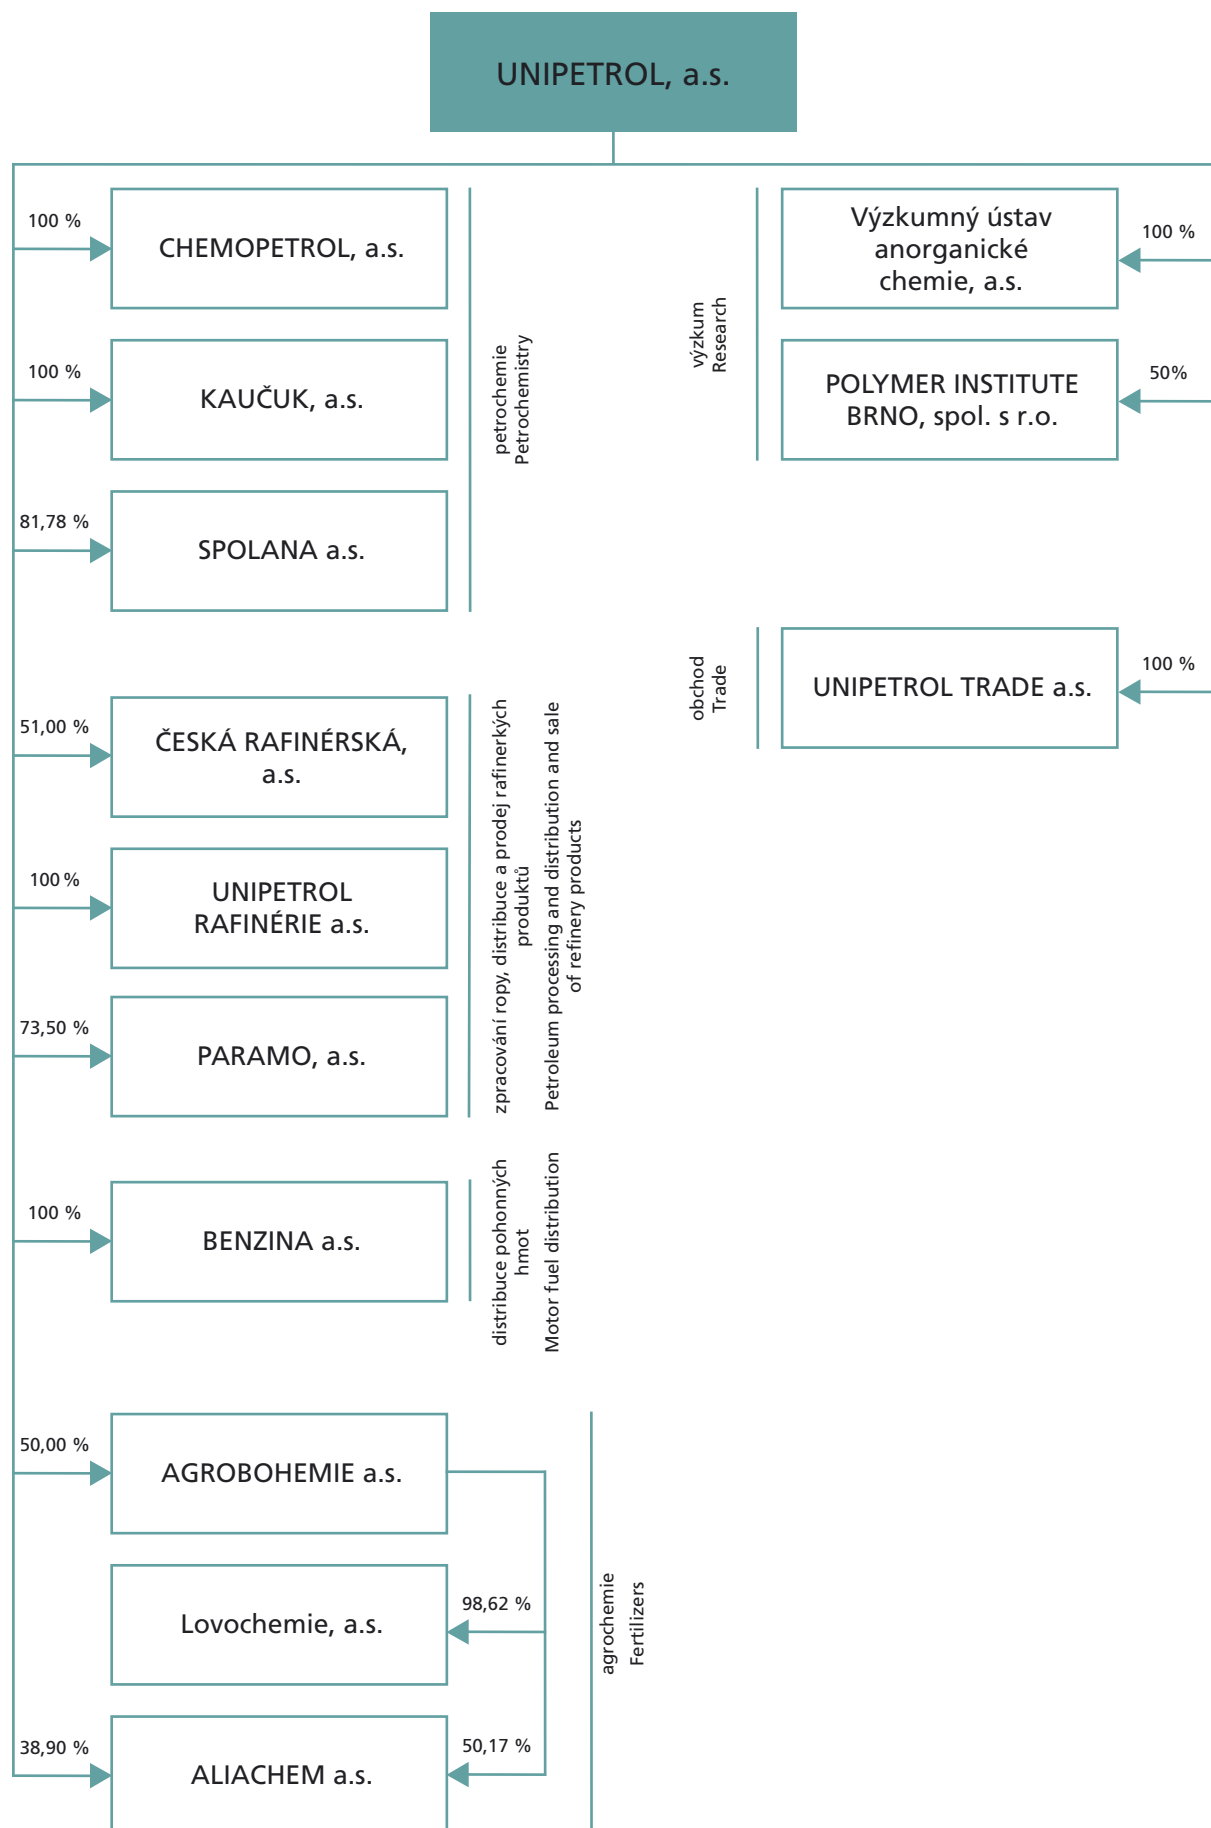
UNIPETROL, a.s.

100 %
CHEMOPETROL, a.s.

100 %
KAUČUK, a.s.

81,78 %
SPOLANA a.s.

petrochemie
Petrochemistry

51,00 %
ČESKÁ RAFINÉRSKÁ, a.s.

100 %
UNIPETROL RAFINÉRIE a.s.

73,50 %
PARAMO, a.s.

zpracování ropy, distribuce a prodej rafinerkých produktů
Petroleum processing and distribution and sale of refinery products

100 %
BENZINA a.s.

distribuce pohonných hmot
Motor fuel distribution

50,00 %
AGROBOHEMIE a.s.

Lovochemie, a.s.
98,62 %

38,90 %
ALIACHEM a.s.
50,17 %

agrochemie
Fertilizers

výzkum
Research

Výzkumný ústav anorganické chemie, a.s.
100 %

POLYMER INSTITUTE BRNO, spol. s r.o.
50%

obchod
Trade

UNIPETROL TRADE a.s.
100 %